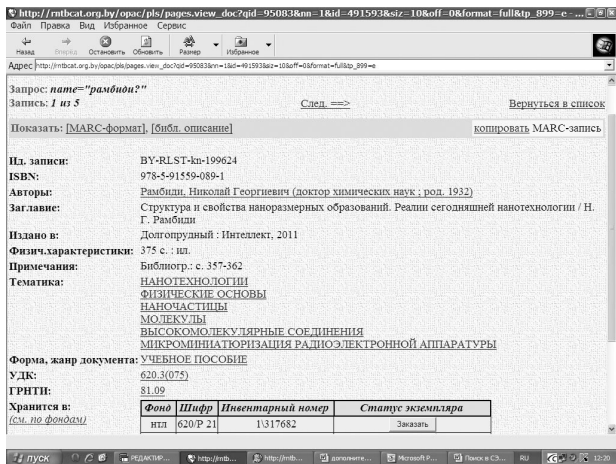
http://rntbcat.org.by/opac/pls/pages.view_doc?qid=95083&nn=1&id=491593&siz=10&off=0&format=full&tp_899=e - ...

Файл Правка Вид Избранное Сервис

Назад Вперед Остановить Обновить Размер Избранное

Адрес http://rntbcat.org.by/opac/pls/pages.view_doc?qid=95083&nn=1&id=491593&siz=10&off=0&format=full&tp_899=e

Запрос: name="рамбиди?"
Запись: 1 из 5

След. ==>

Вернуться в список

Показать: [MARC-формат], [библ. описание]

копировать MARC-запись

| | |
|---|---|
| Ид. записи: | BY-RLST-kn-199624 |
| ISBN: | 978-5-91559-089-1 |
| Авторы: | Рамбиди, Николай Георгиевич (доктор химических наук ; род. 1932) |
| Заглавие: | Структура и свойства наноразмерных образований. Реалии сегодняшней нанотехнологии / Н. Г. Рамбиди |
| Издано в: | Долгопрудный : Интеллект, 2011 |
| Физич.характеристики: | 375 с. : ил. |
| Примечания: | Библиогр.: с. 357-362 |
| Тематика: | НАНОТЕХНОЛОГИИ ФИЗИЧЕСКИЕ ОСНОВЫ НАНОЧАСТИЦЫ МОЛЕКУЛЫ ВЫСОКОМОЛЕКУЛЯРНЫЕ СОЕДИНЕНИЯ МИКРОМИНИАТЮРИЗАЦИЯ РАДИОЭЛЕКТРОННОЙ АППАРАТУРЫ |
| Форма, жанр документа: | УЧЕБНОЕ ПОСОБИЕ |
| УДК: | 620.3(075) |
| ГРНТИ: | 81.09 |
| Хранится в: (см. по фондам) | |

| Фонд | Шифр | Инвентарный номер | Статус экземпляра |
|---|---|---|---|
| нтл | 620/Р 21 | 1\317682 | Заказать |

пуск РЕДАКТИР... http://rntb... http://rntb... дополните... Microsoft P... Поиск в СЭ... RU 12:20